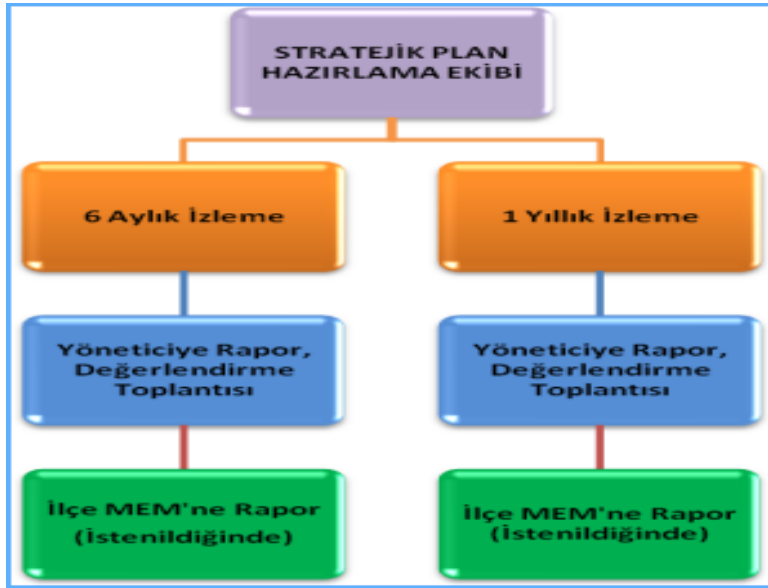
STRATEJİK PLAN HAZIRLAMA EKİBİ

6 Aylık İzleme

Yöneticiye Rapor, Değerlendirme Toplantısı

İlçe MEM'ne Rapor (İstenildiğinde)

1 Yıllık İzleme

Yöneticiye Rapor, Değerlendirme Toplantısı

İlçe MEM'ne Rapor (İstenildiğinde)